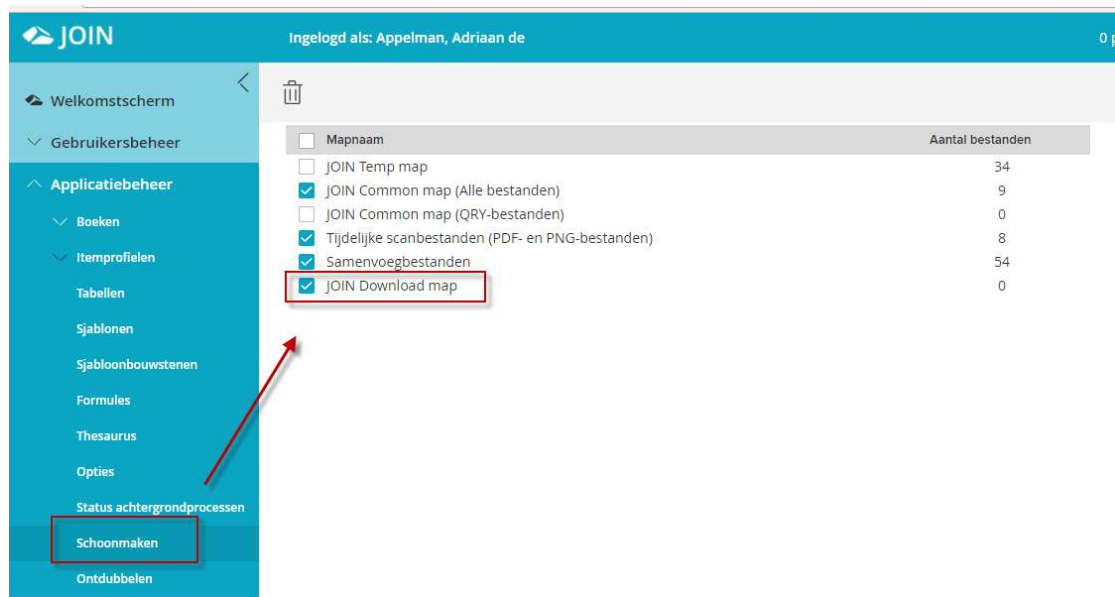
JOIN

Ingelogd als: Appelman, Adriaan de

0 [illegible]

Welkomstscherm

Gebruikersbeheer

Applicatiebeheer

Boeken

Itemprofielen

Tabellen

Sjablonen

Sjabloonbouwstenen

Formules

Thesaurus

Opties

Status achtergrondprocessen

Schoonmaken

Ontdubbelen

| Mapnaam | Aantal bestanden |
|---|---|
| JOIN Temp map | 34 |
| JOIN Common map (Alle bestanden) | 9 |
| JOIN Common map (QRY-bestanden) | 0 |
| Tijdelijke scanbestanden (PDF- en PNG-bestanden) | 8 |
| Samenvoegbestanden | 54 |
| JOIN Download map | 0 |